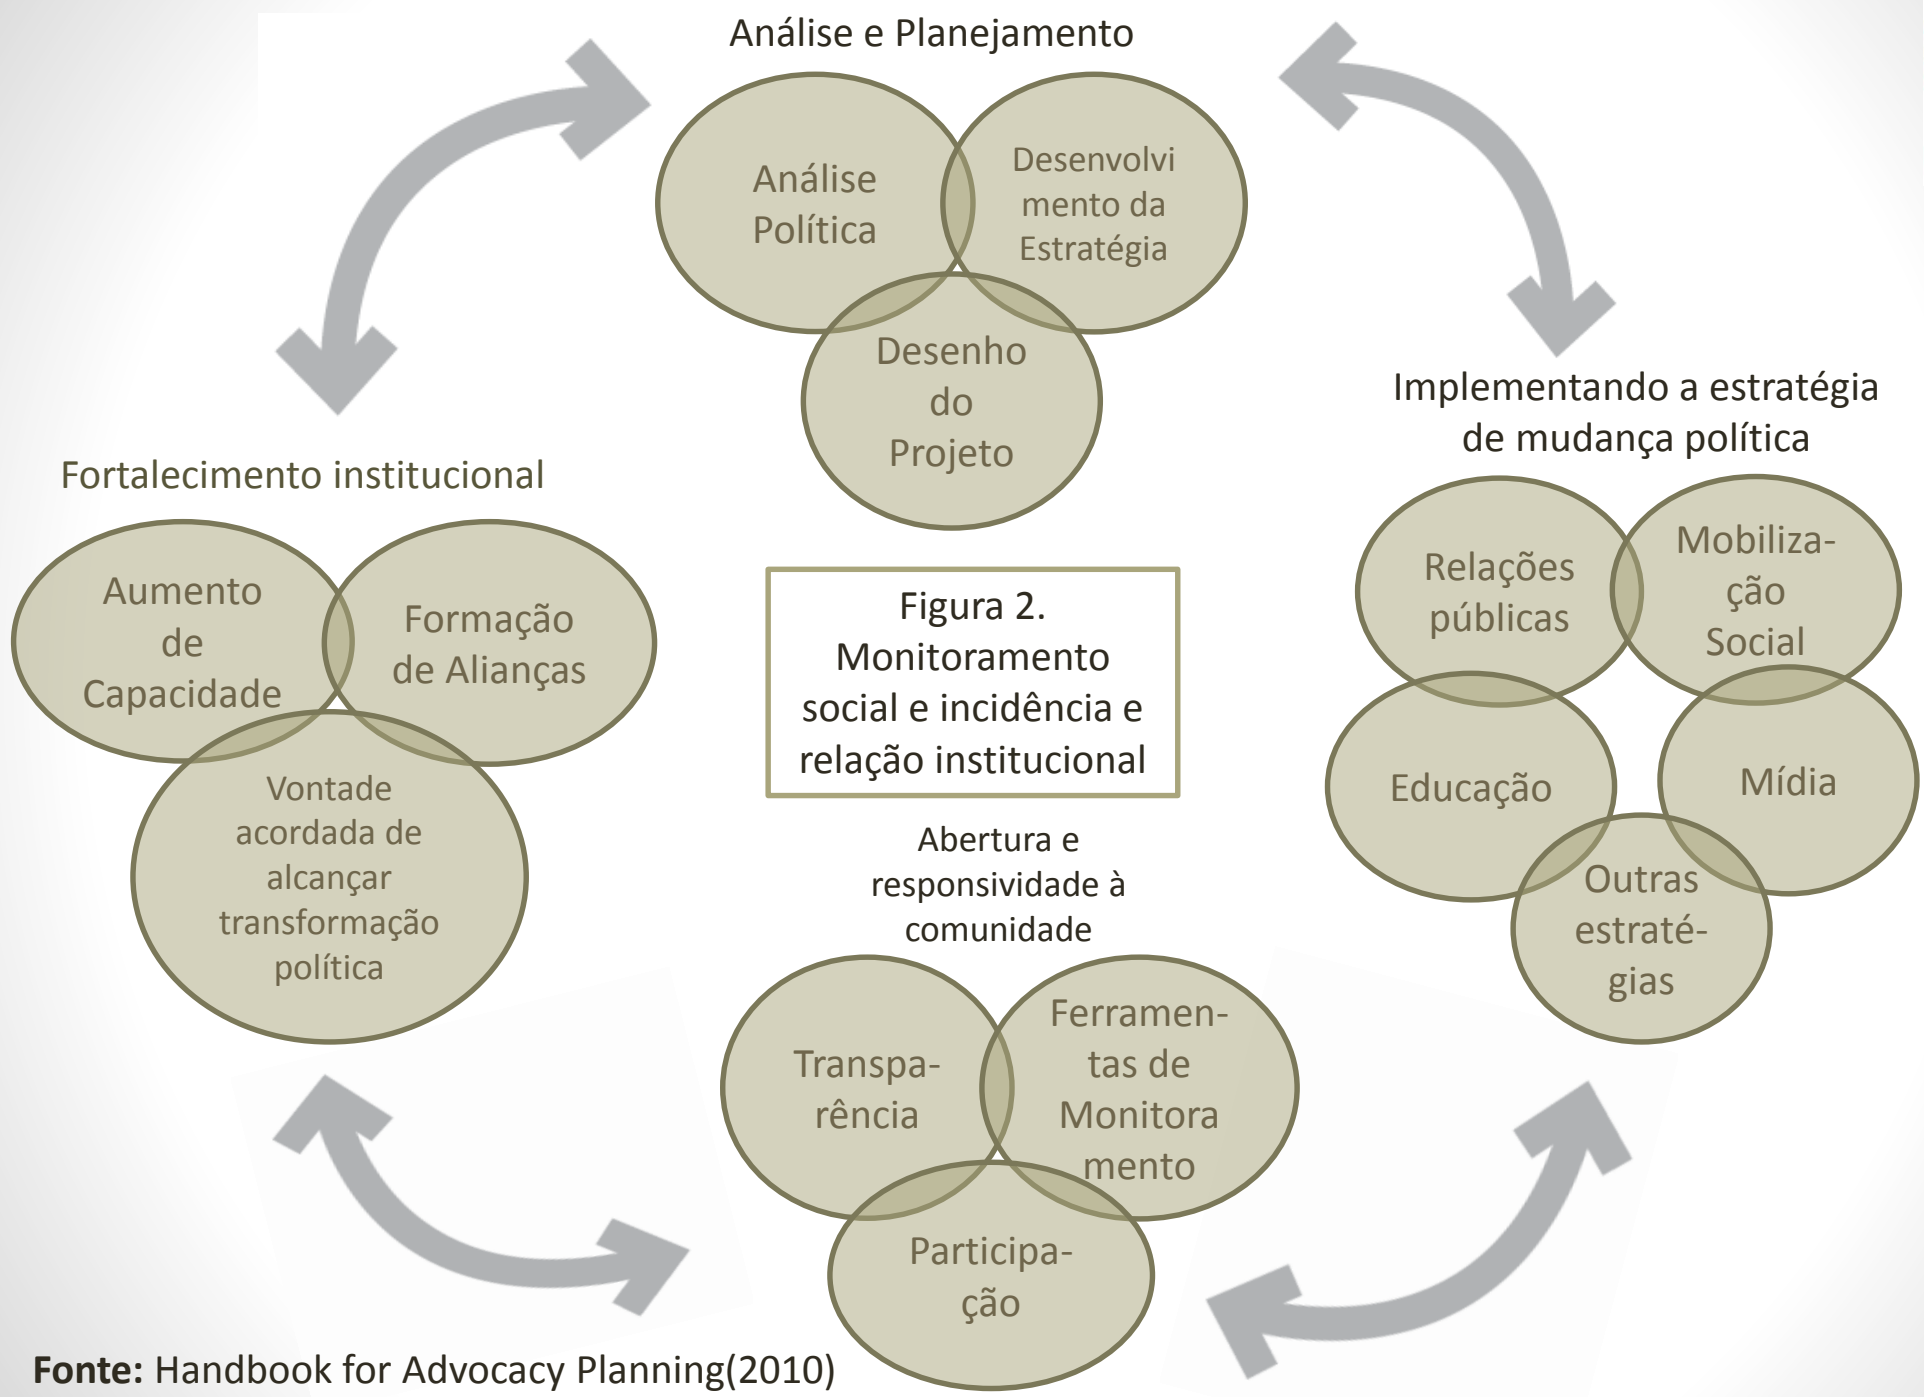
Análise e Planejamento

Análise Política

Desenvolvimento da Estratégia

Desenho do Projeto

Implementando a estratégia de mudança política

Relações públicas

Mobilização Social

Educação

Mídia

Outras estratégias

Fortalecimento institucional

Aumento de Capacidade

Formação de Alianças

Vontade acordada de alcançar transformação política

Figura 2. Monitoramento social e incidência e relação institucional

Abertura e responsividade à comunidade

Transparência

Ferramentas de Monitoramento

Participação

**Fonte:** Handbook for Advocacy Planning(2010)